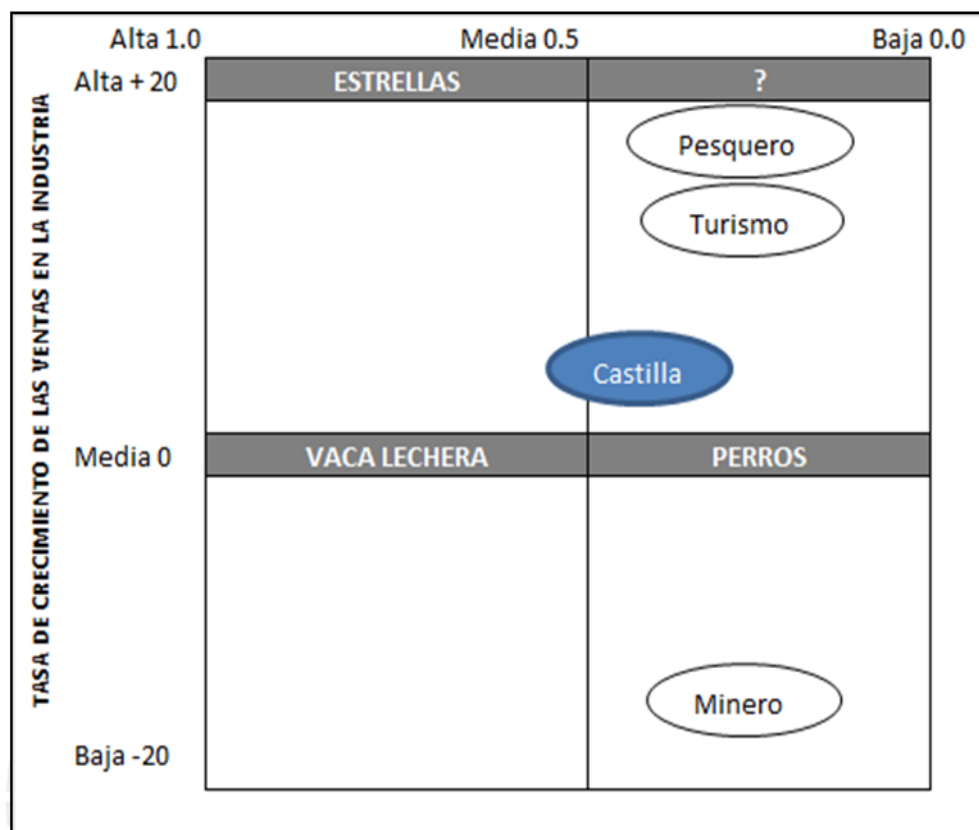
Alta 1.0
Media 0.5
Baja 0.0

TASA DE CRECIMIENTO DE LAS VENTAS EN LA INDUSTRIA

Alta + 20

| ESTRELLAS | ? |
|---|---|

Pesquero

Turismo

Castilla

Media 0

| VACA LECHERA | PERROS |
|---|---|

Minero

Baja -20